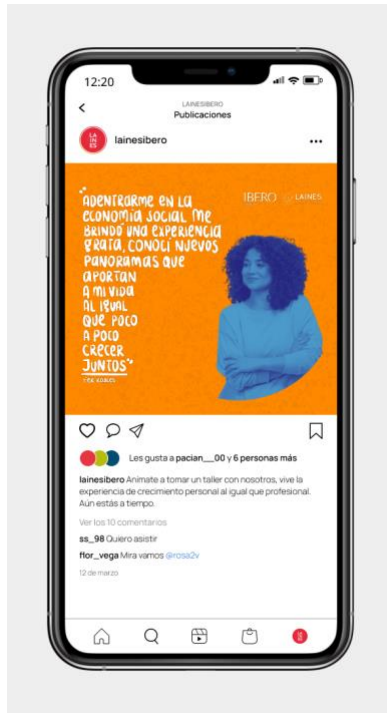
12:20

LAINESIBERO
Publicaciones

LA
INES
IB

lainesibero

"Adentrarme en la economía social me brindó una experiencia grata, conocí nuevos panoramas que aportan a mi vida al igual que poco a poco crecer juntos"
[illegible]

IBERO LAINES

Les gusta a pacian__00 y 6 personas más

lainesibero Anímate a tomar un taller con nosotros, vive la experiencia de crecimiento personal al igual que profesional. Aún estás a tiempo.

Ver los 10 comentarios

ss_98 Quiero asistir

flor_vega Mira vamos @rosa2v

12 de marzo